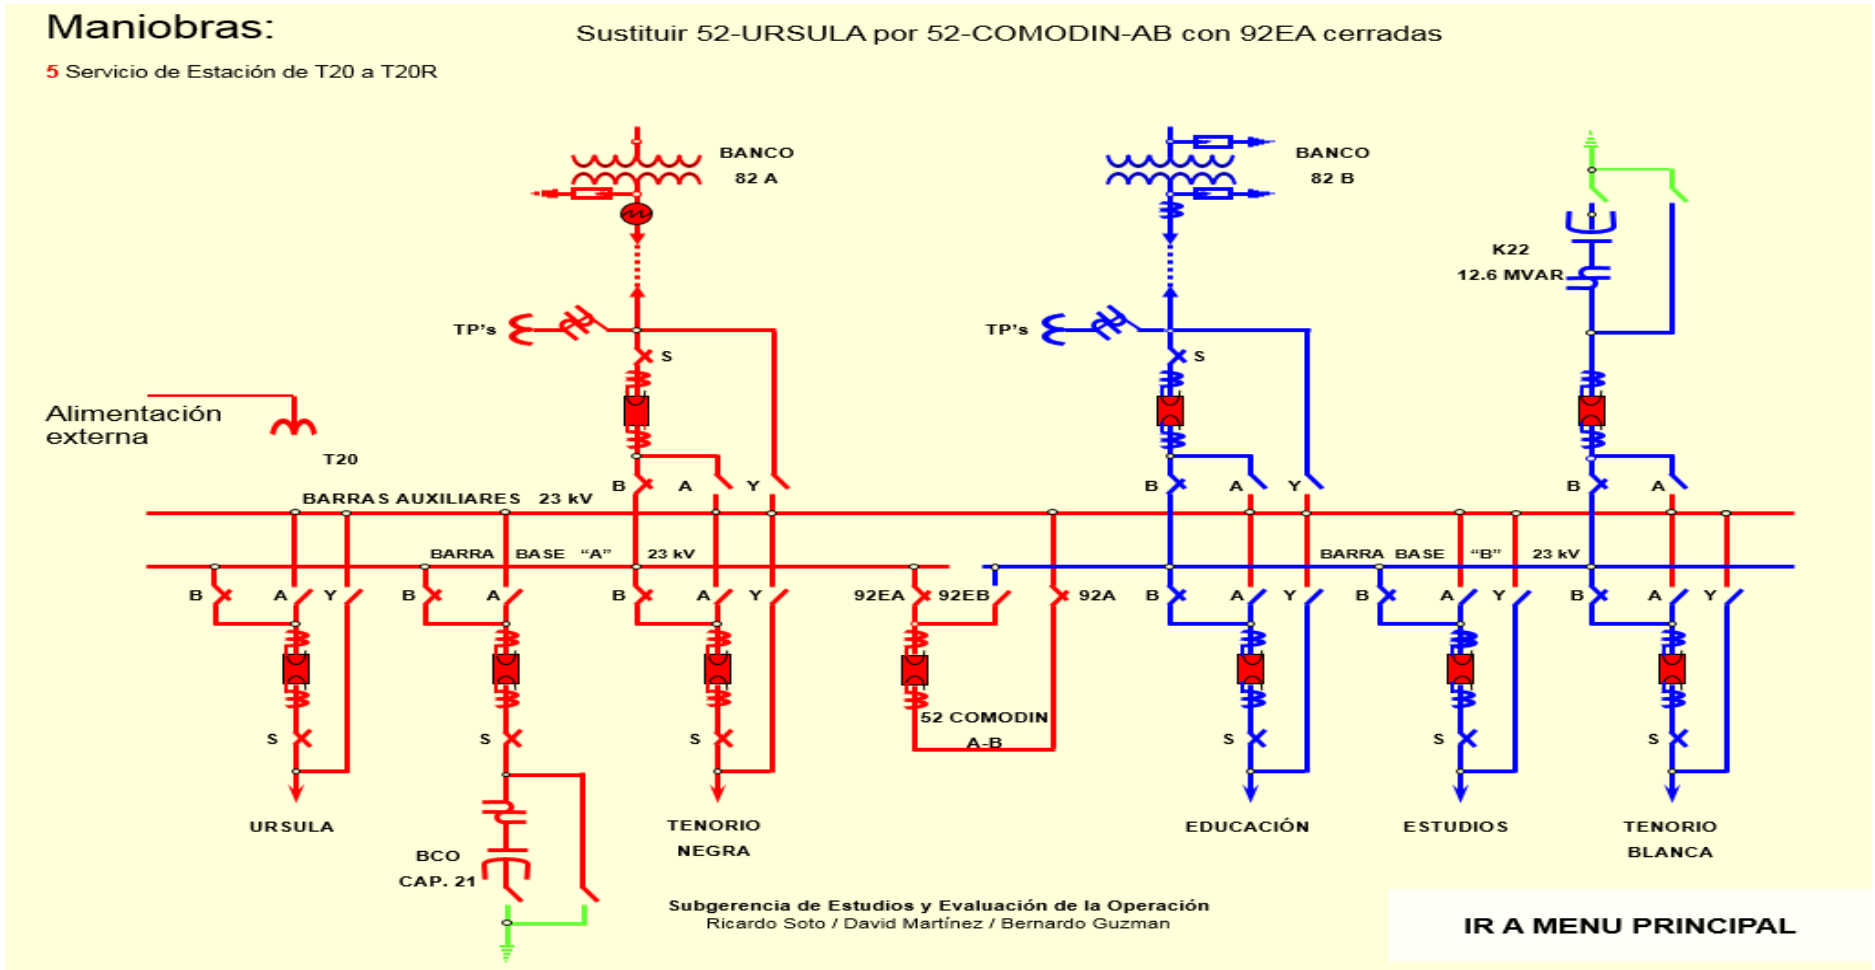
Maniobras:

Sustituir 52-URSULA por 52-COMODIN-AB con 92EA cerradas

5 Servicio de Estación de T20 a T20R

BANCO
82 A

BANCO
82 B

K22
12.6 MVAR

TP's

TP's

S

S

Alimentación
externa

T20

BARRAS AUXILIARES 23 kV

B A Y

B A Y

B A

BARRA BASE "A" 23 kV

BARRA BASE "B" 23 kV

B A Y

B A Y

B A Y

92EA 92EB

92A

B A Y

B A Y

B A Y

S

S

S

52 COMODIN
A-B

S

S

S

URSULA

BCO
CAP. 21

TENORIO
NEGRA

EDUCACIÓN

ESTUDIOS

TENORIO
BLANCA

Subgerencia de Estudios y Evaluación de la Operación
Ricardo Soto / David Martínez / Bernardo Guzman

IR A MENU PRINCIPAL